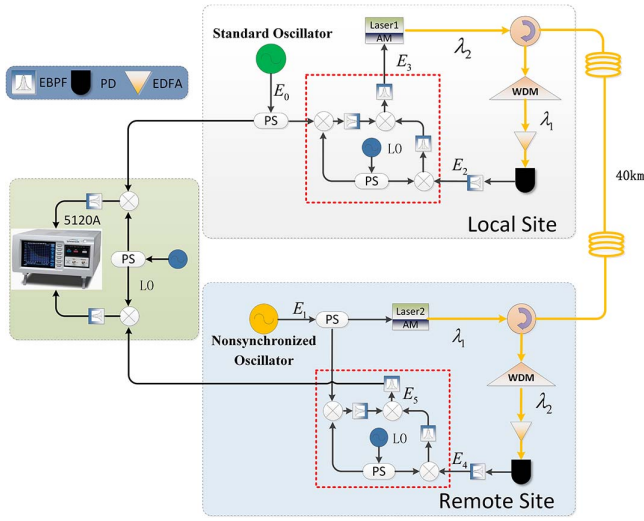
EBPF PD EDFA

Standard Oscillator

Laser1
AM

$\lambda_2$

$E_3$

$E_0$

PS

LO

WDM

$\lambda_1$

PS

$E_2$

40km

Local Site

5120A

PS

LO

$E_1$

PS

Laser2
AM

Nonsynchronized Oscillator

$\lambda_1$

WDM

$E_5$

LO

$\lambda_2$

PS

$E_4$

Remote Site